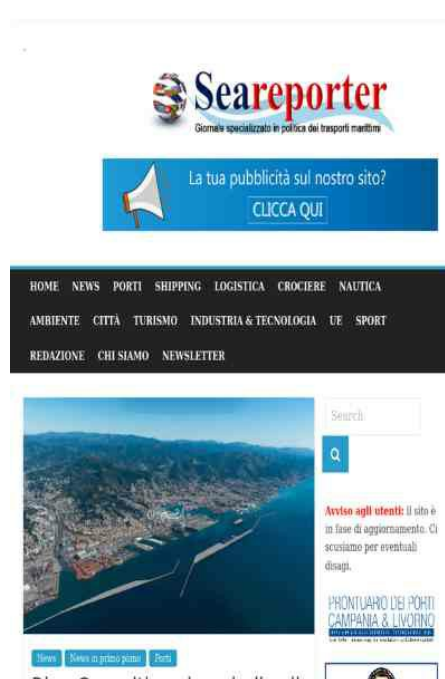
Seareporter
Giornale specializzato in politica dei trasporti marittimi

La tua pubblicità sul nostro sito?
CLICCA QUI

HOME NEWS PORTI SHIPPING LOGISTICA CROCIERE NAUTICA AMBIENTE CITTÀ TURISMO INDUSTRIA & TECNOLOGIA UE SPORT REDAZIONE CHI SIAMO NEWSLETTER

Search

Avviso agli utenti: Il sito è in fase di aggiornamento. Ci scusiamo per eventuali disagi.

PRONTUARIO DEI PORTI CAMPANIA & LIVORNO

News News in primo piano Porti

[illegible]